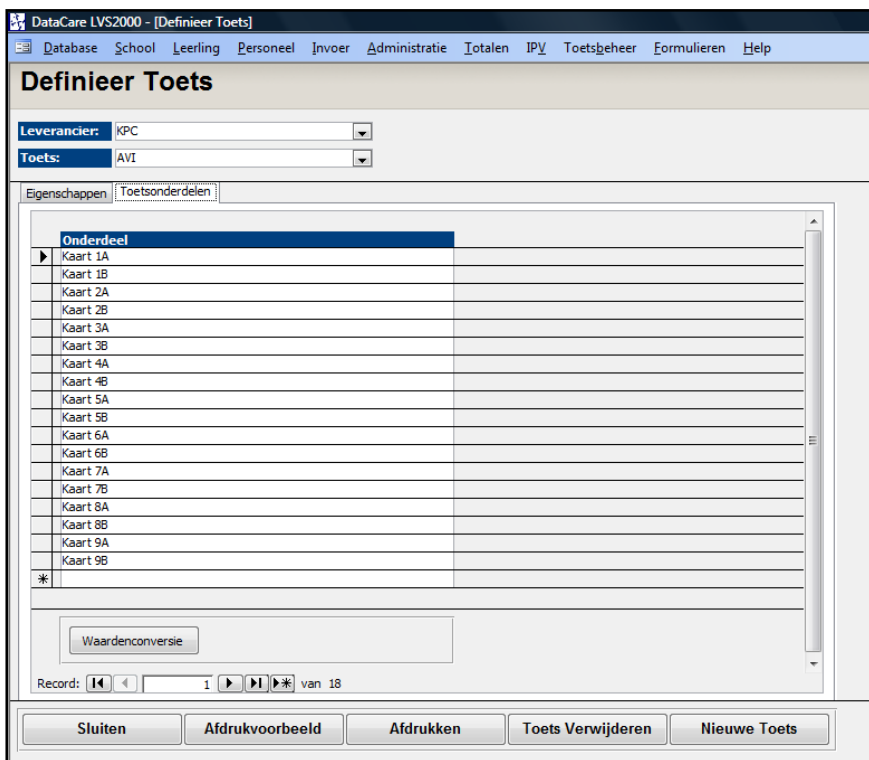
DataCare LVS2000 - [Definieer Toets]

Database School Leerling Personeel Invoer Administratie Totalen IPV Toetsbeheer Formulieren Help

Definieer Toets

Leverancier: KPC

Toets: AVI

Eigenschappen Toetsonderdelen

| Onderdeel |
|---|
| Kaart 1A |
| Kaart 1B |
| Kaart 2A |
| Kaart 2B |
| Kaart 3A |
| Kaart 3B |
| Kaart 4A |
| Kaart 4B |
| Kaart 5A |
| Kaart 5B |
| Kaart 6A |
| Kaart 6B |
| Kaart 7A |
| Kaart 7B |
| Kaart 8A |
| Kaart 8B |
| Kaart 9A |
| Kaart 9B |

Waardenconversie

Record: 1 van 18

Sluiten Afdrukvoorbeeld Afdrukken Toets Verwijderen Nieuwe Toets